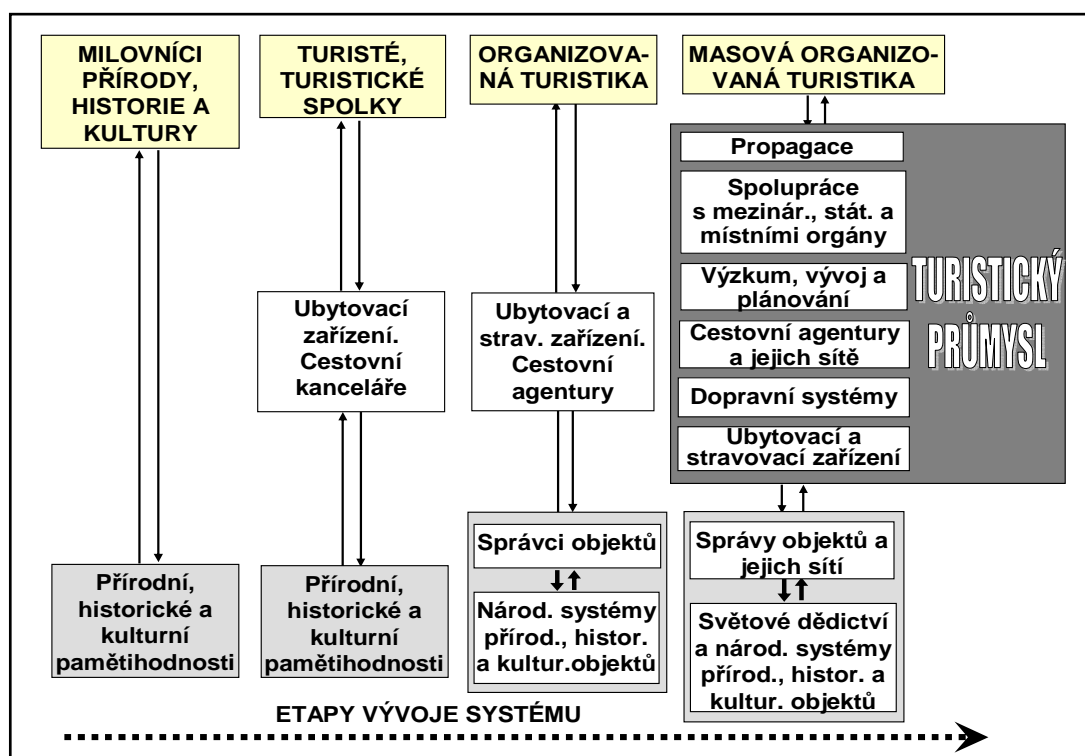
MILOVNÍCI PŘÍRODY, HISTORIE A KULTURY

TURISTÉ, TURISTICKÉ SPOLKY

ORGANIZOVANÁ TURISTIKA

MASOVÁ ORGANIZOVANÁ TURISTIKA

Propagace

Spolupráce s mezinár., stát. a místními orgány

Výzkum, vývoj a plánování

Cestovní agentury a jejich sítě

Dopravní systémy

Ubytovací a stravovací zařízení

TURISTICKÝ PRŮMYSL

Ubytovací zařízení. Cestovní kanceláře

Ubytovací a strav. zařízení. Cestovní agentury

Přírodní, historické a kulturní pamětihodnosti

Přírodní, historické a kulturní pamětihodnosti

Správci objektů

Národ. systémy přírod., histor. a kultur.objektů

Správy objektů a jejich sítí

Světové dědictví a národ. systémy přírod., histor. a kultur. objektů

ETAPY VÝVOJE SYSTÉMU